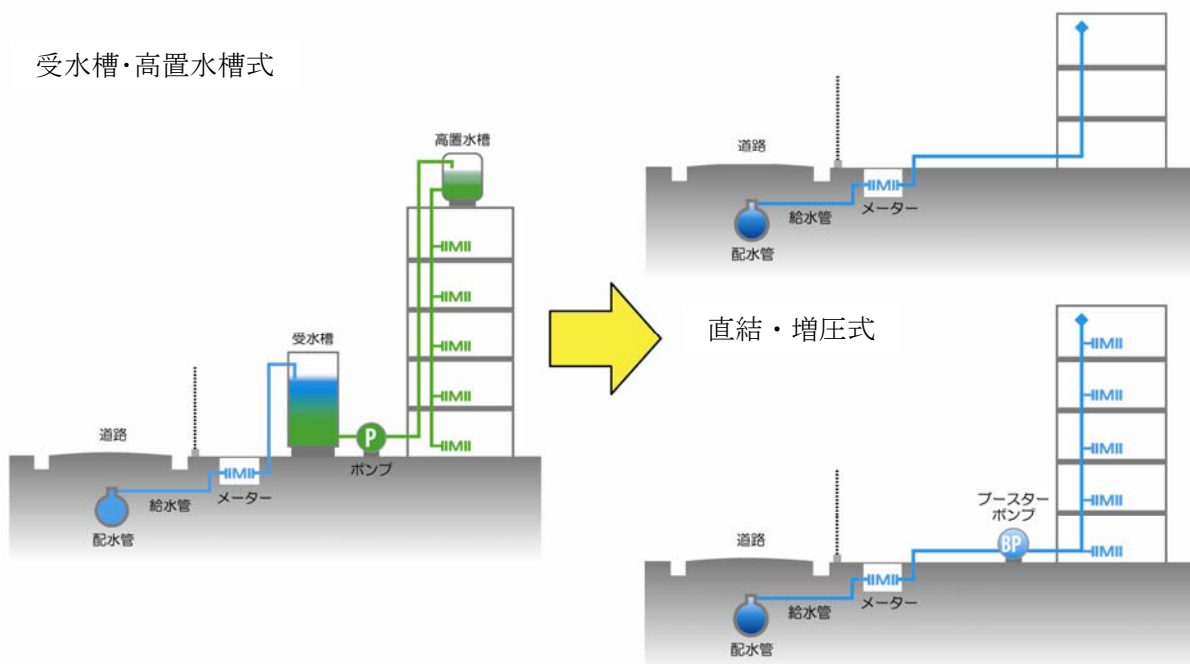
受水槽・高置水槽式

高置水槽

IMI

IMI

IMI

IMI

IMI

受水槽

道路

P

ポンプ

IMI

メーター

給水管

配水管

道路

IMI

メーター

給水管

配水管

直結・増圧式

IMI

IMI

IMI

IMI

ブースターポンプ

BP

IMI

道路

IMI

メーター

給水管

配水管